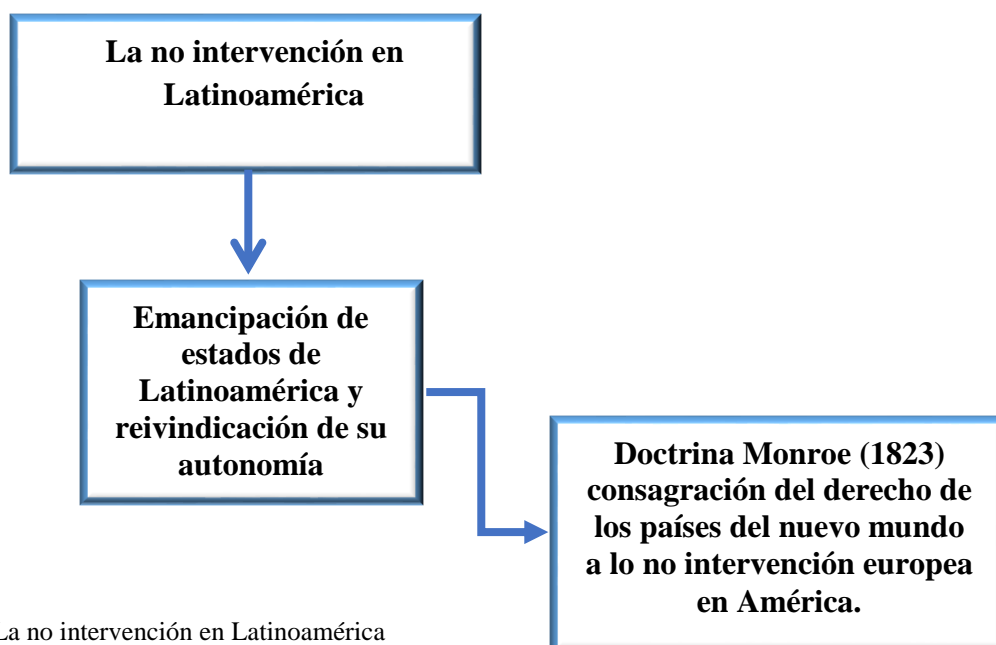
La no intervención en Latinoamérica

Emancipación de estados de Latinoamérica y reivindicación de su autonomía

Doctrina Monroe (1823) consagración del derecho de los países del nuevo mundo a lo no intervención europea en América.

La no intervención en Latinoamérica